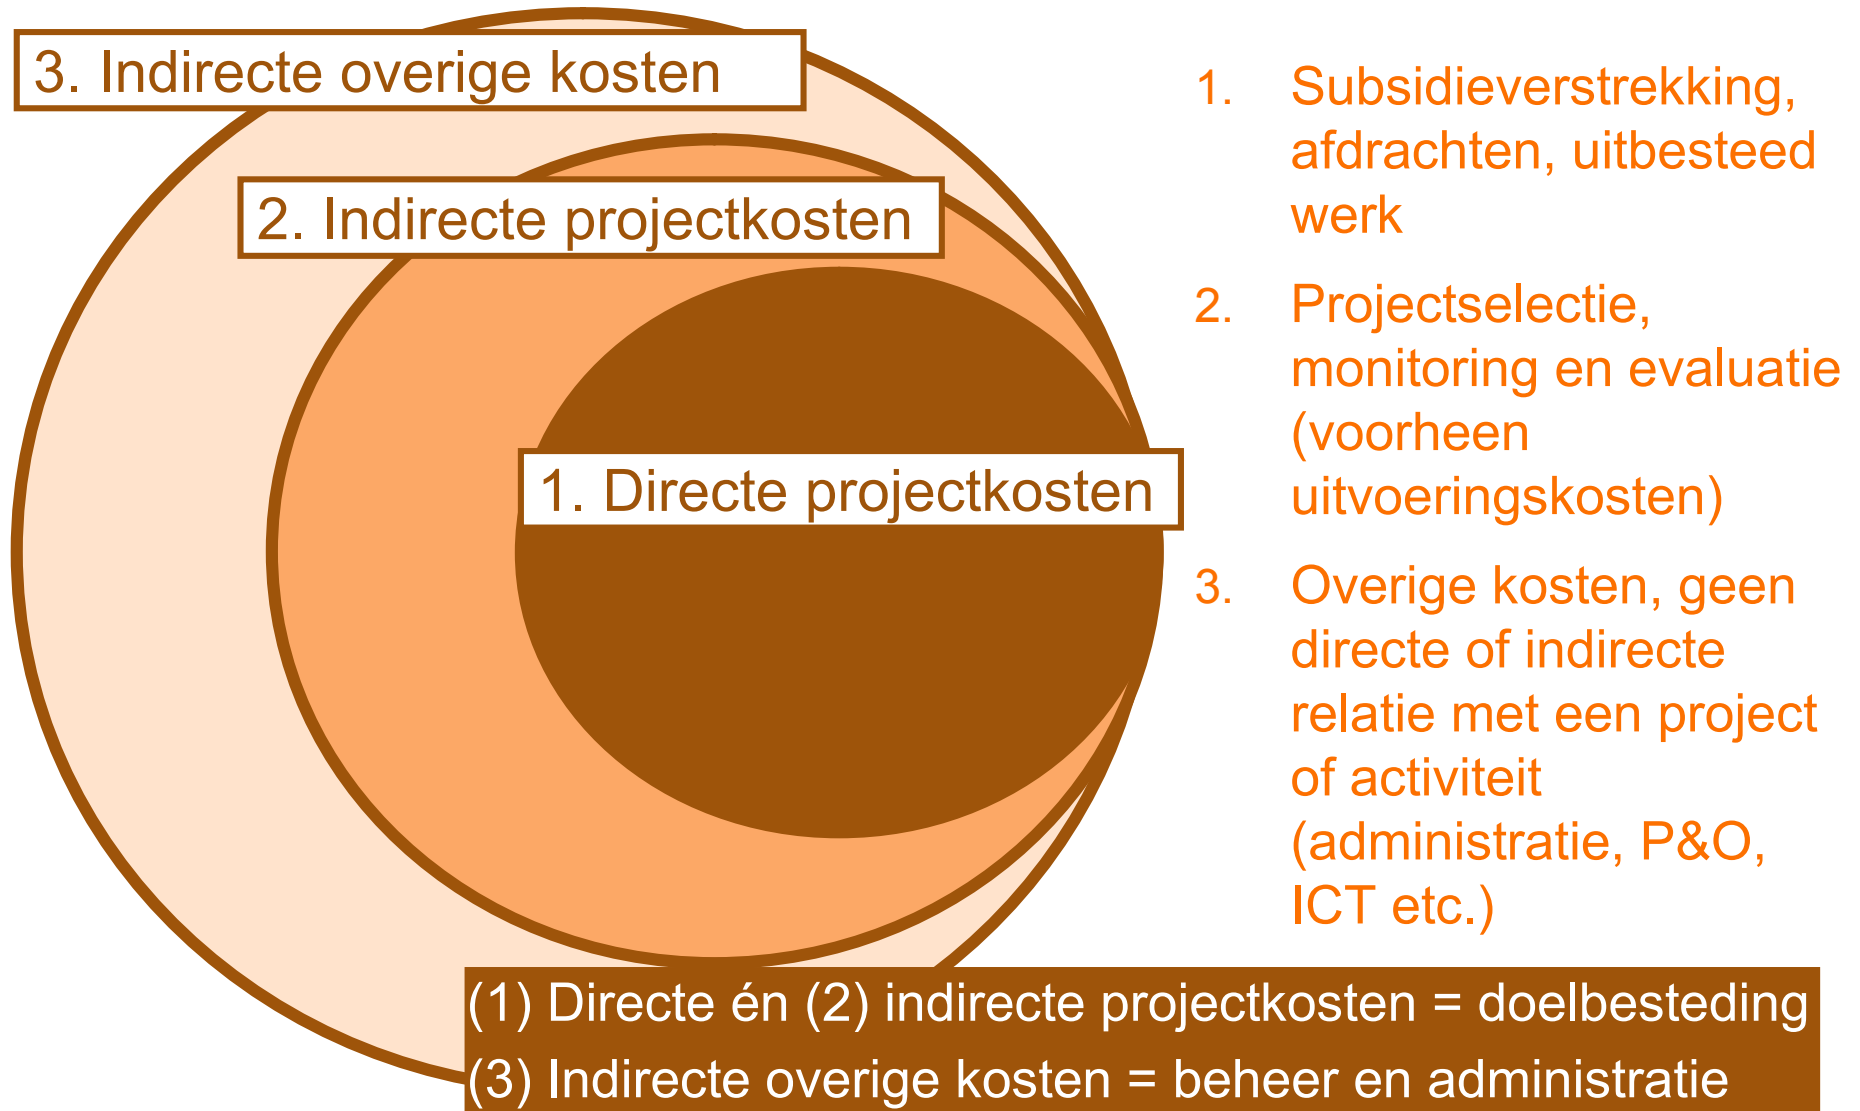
3. Indirecte overige kosten

2. Indirecte projectkosten

1. Directe projectkosten

1. Subsidieverstrekking, afdrachten, uitbesteed werk

2. Projectselectie, monitoring en evaluatie (voorheen uitvoeringskosten)

3. Overige kosten, geen directe of indirecte relatie met een project of activiteit (administratie, P&O, ICT etc.)

(1) Directe én (2) indirecte projectkosten = doelbesteding
(3) Indirecte overige kosten = beheer en administratie